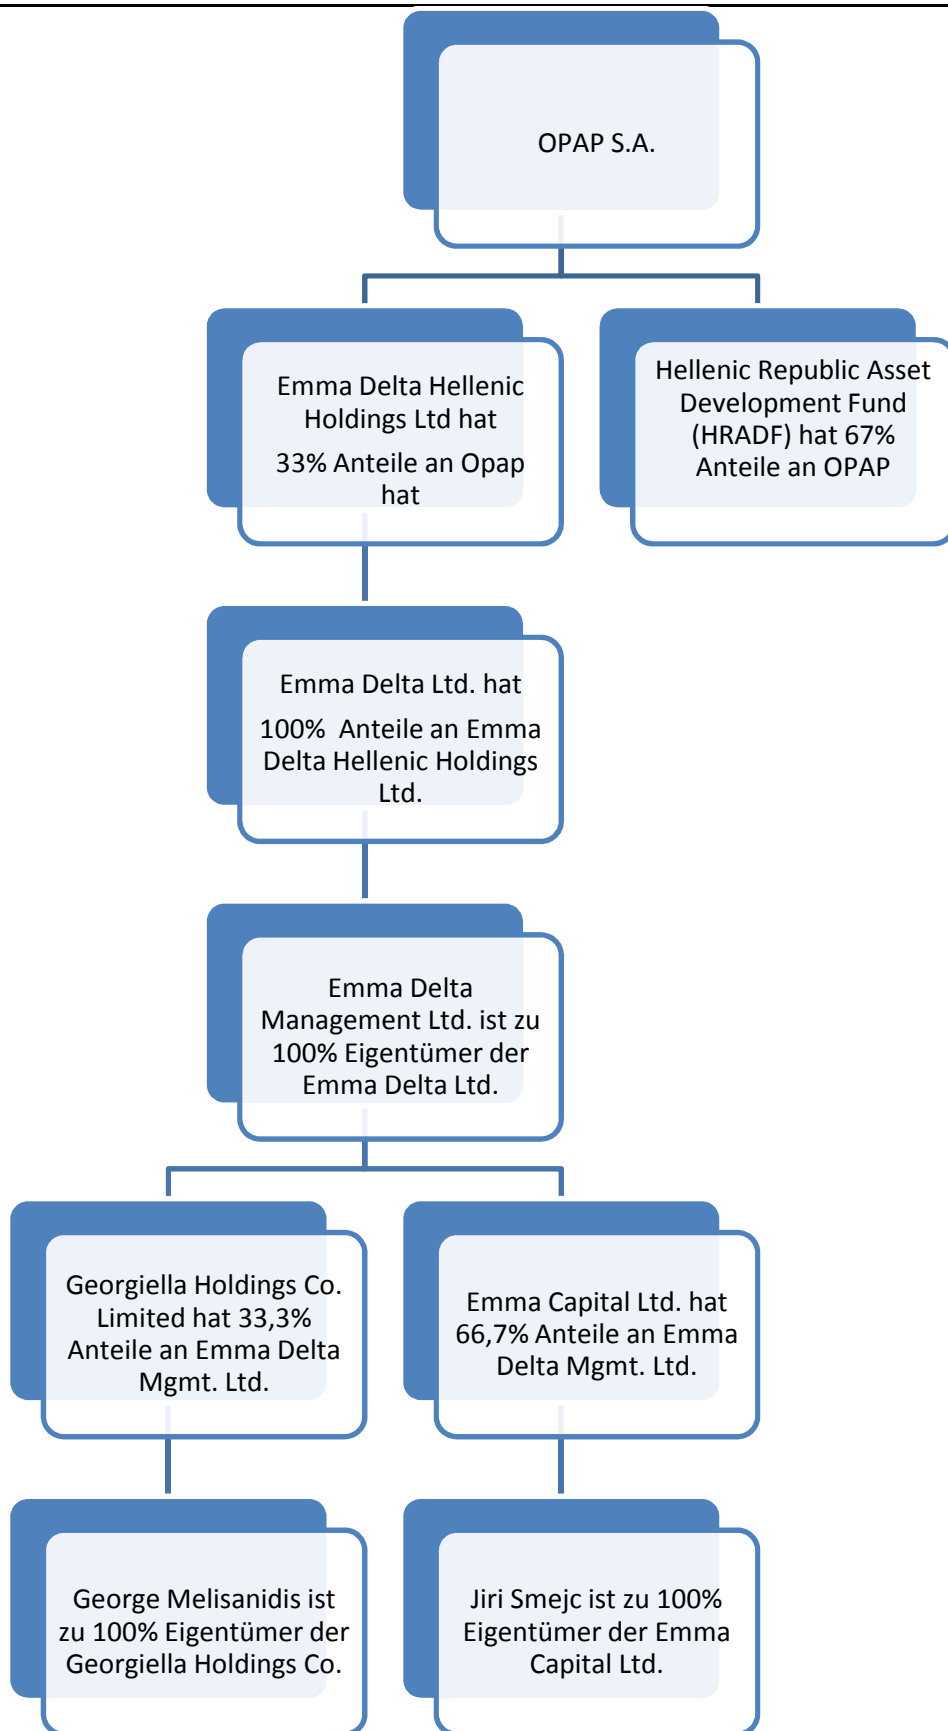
OPAP S.A.

Emma Delta Hellenic Holdings Ltd hat

33% Anteile an Opap hat

Hellenic Republic Asset Development Fund (HRADF) hat 67% Anteile an OPAP

Emma Delta Ltd. hat

100% Anteile an Emma Delta Hellenic Holdings Ltd.

Emma Delta Management Ltd. ist zu 100% Eigentümer der Emma Delta Ltd.

Georgiella Holdings Co. Limited hat 33,3% Anteile an Emma Delta Mgmt. Ltd.

Emma Capital Ltd. hat 66,7% Anteile an Emma Delta Mgmt. Ltd.

George Melisanidis ist zu 100% Eigentümer der Georgiella Holdings Co.

Jiri Smejc ist zu 100% Eigentümer der Emma Capital Ltd.